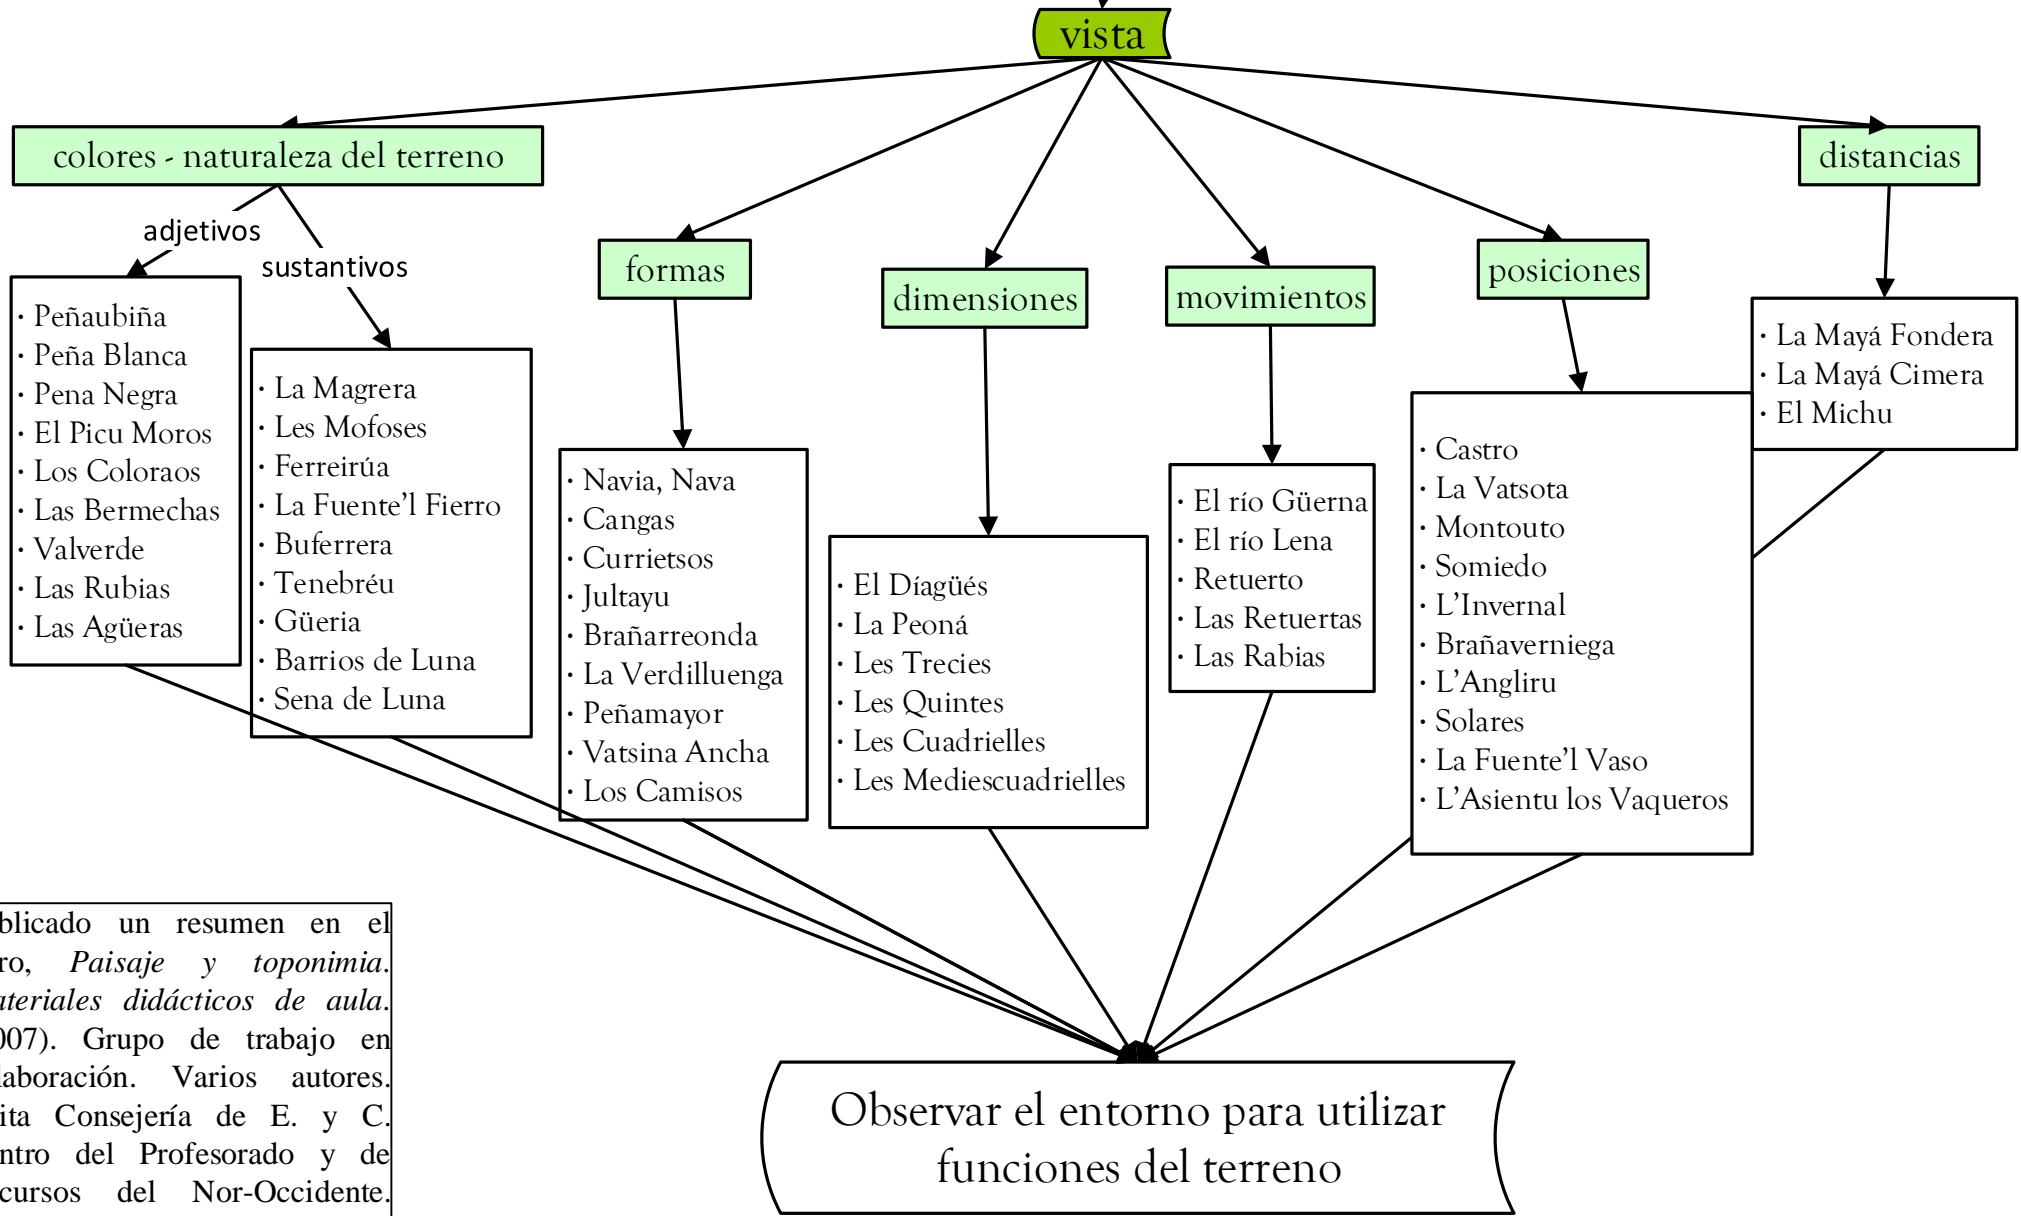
vista

colores - naturaleza del terreno

adjetivos

sustantivos

· Peñaubiña
· Peña Blanca
· Pena Negra
· El Picu Moros
· Los Coloraos
· Las Bermechas
· Valverde
· Las Rubias
· Las Agüeras

· La Magrera
· Les Mofoses
· Ferreirúa
· La Fuente'l Fierro
· Buferrera
· Tenebréu
· Güeria
· Barrios de Luna
· Sena de Luna

formas

· Navia, Nava
· Cangas
· Currietsos
· Jultayu
· Brañarreonda
· La Verdilluenga
· Peñamayor
· Vatsina Ancha
· Los Camisos

dimensiones

· El Diágüés
· La Peoná
· Les Trecies
· Les Quintes
· Les Cuadrielles
· Les Mediescuadrielles

movimientos

· El río Güerna
· El río Lena
· Retuerto
· Las Retuertas
· Las Rabias

posiciones

· Castro
· La Vatsota
· Montouto
· Somiedo
· L'Invernal
· Brañaverniega
· L'Angliru
· Solares
· La Fuente'l Vaso
· L'Asientu los Vaqueros

distancias

· La Mayá Fondera
· La Mayá Cimera
· El Michu

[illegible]blicado un resumen en el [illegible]ro, *Paisaje y toponimia*. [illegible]*ateriales didácticos de aula*. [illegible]007). Grupo de trabajo en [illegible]aboración. Varios autores. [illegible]ita Consejería de E. y C. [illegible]ntro del Profesorado y de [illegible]cursos del Nor-Occidente.

Observar el entorno para utilizar funciones del terreno